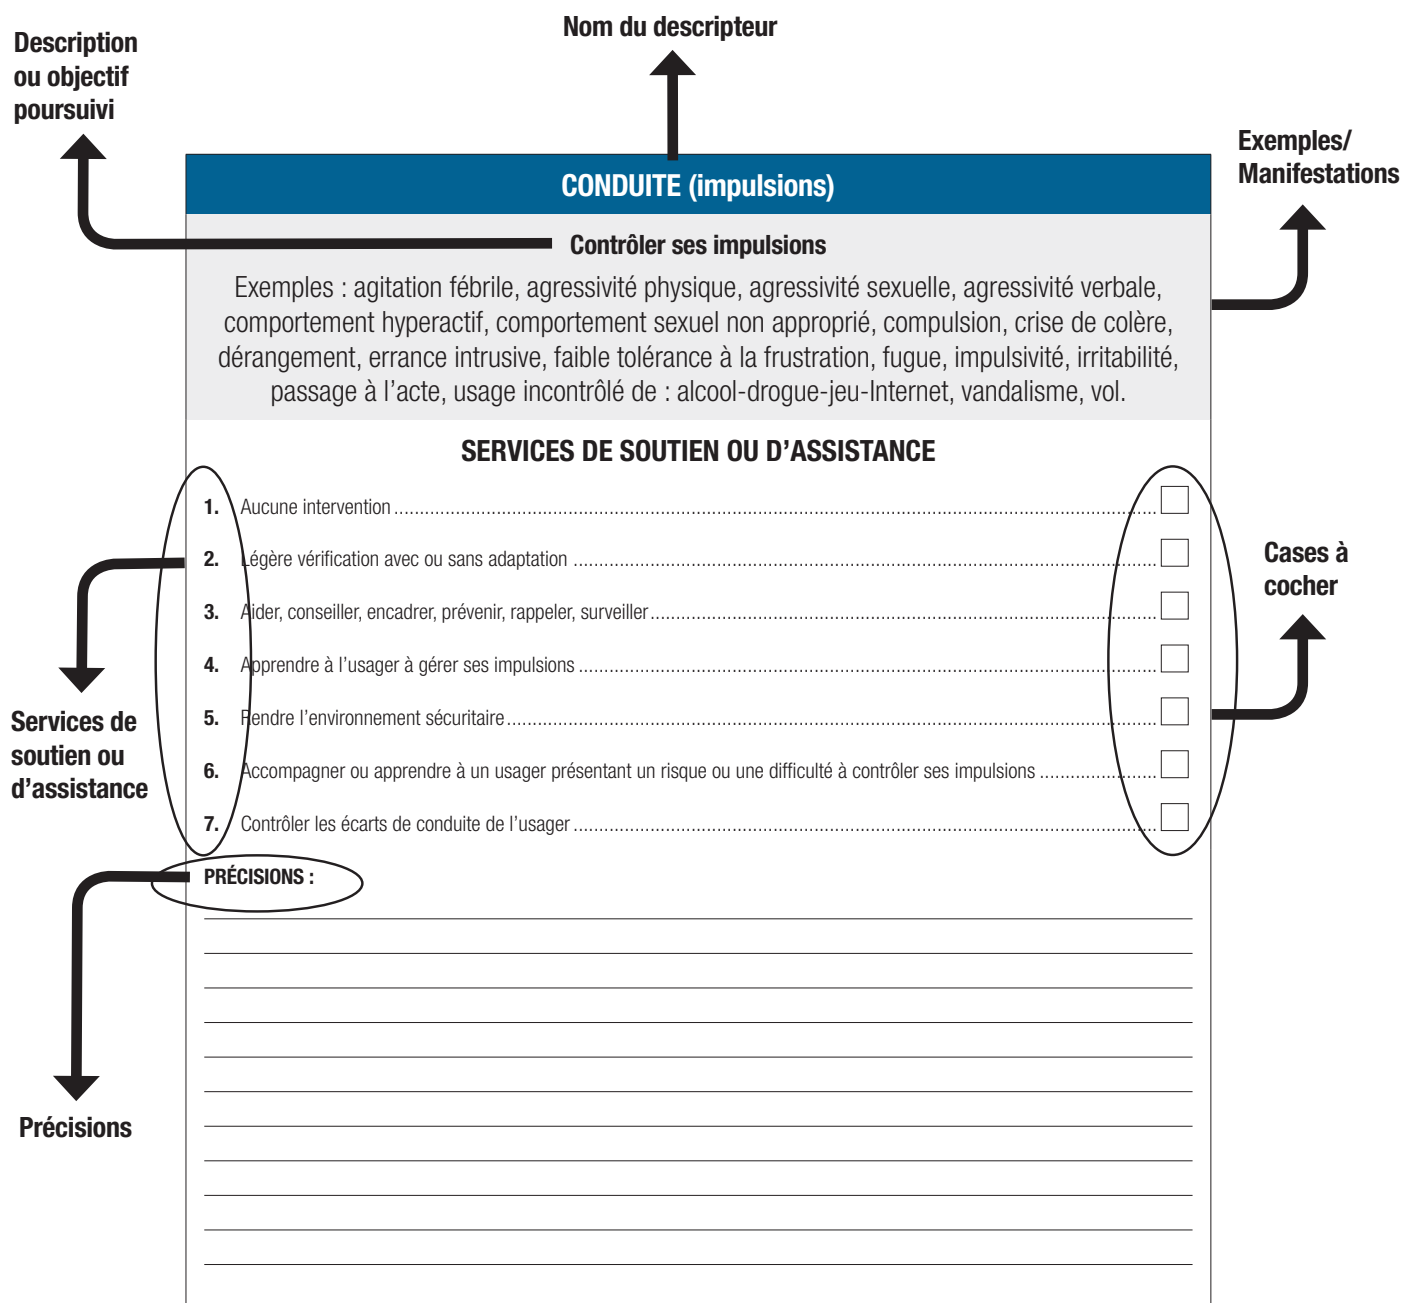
Description ou objectif poursuivi

Nom du descripteur

Exemples/ Manifestations

CONDUITE (impulsions)

Contrôler ses impulsions

Exemples : agitation fébrile, agressivité physique, agressivité sexuelle, agressivité verbale, comportement hyperactif, comportement sexuel non approprié, compulsion, crise de colère, dérangement, errance intrusive, faible tolérance à la frustration, fugue, impulsivité, irritabilité, passage à l'acte, usage incontrôlé de : alcool-drogue-jeu-Internet, vandalisme, vol.

SERVICES DE SOUTIEN OU D'ASSISTANCE

1. Aucune intervention ☐

2. Légère vérification avec ou sans adaptation ☐

3. Aider, conseiller, encadrer, prévenir, rappeler, surveiller ☐

4. Apprendre à l'usager à gérer ses impulsions ☐

5. Rendre l'environnement sécuritaire ☐

6. Accompagner ou apprendre à un usager présentant un risque ou une difficulté à contrôler ses impulsions ☐

7. Contrôler les écarts de conduite de l'usager ☐

Cases à cocher

Services de soutien ou d'assistance

PRÉCISIONS :

Précisions